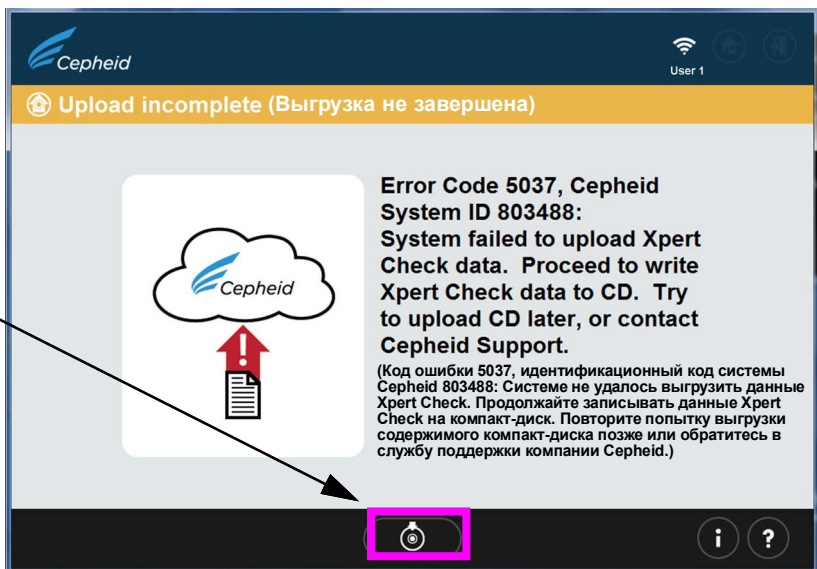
Cepheid

User 1

Upload incomplete (Выгрузка не завершена)

Cepheid

Error Code 5037, Cepheid System ID 803488: System failed to upload Xpert Check data. Proceed to write Xpert Check data to CD. Try to upload CD later, or contact Cepheid Support.

(Код ошибки 5037, идентификационный код системы Cepheid 803488: Системе не удалось выгрузить данные Xpert Check. Продолжайте записывать данные Xpert Check на компакт-диск. Повторите попытку выгрузки содержимого компакт-диска позже или обратитесь в службу поддержки компании Cepheid.)

i ?